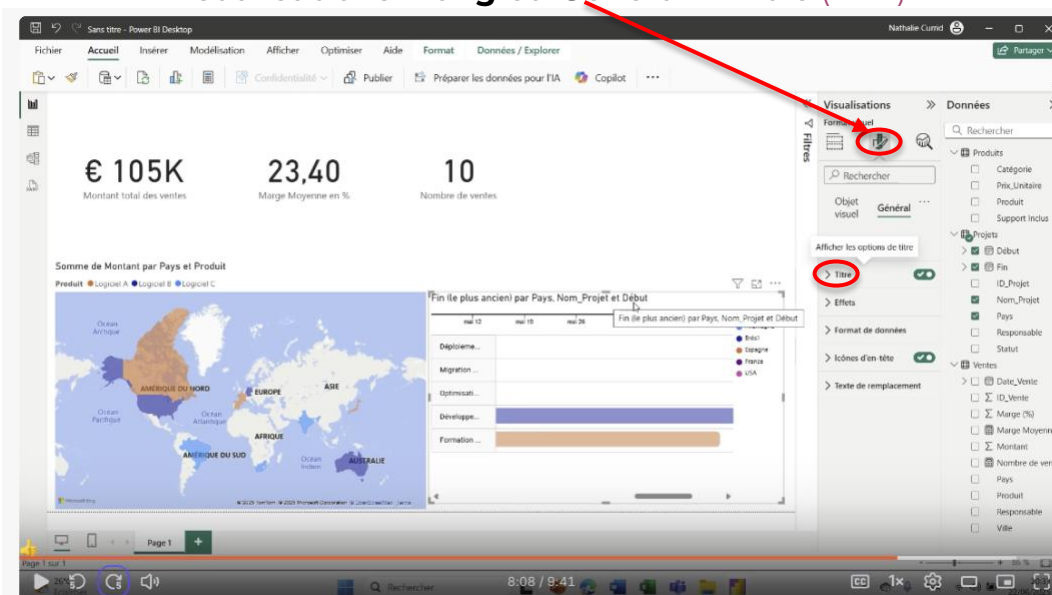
Sans titre - Power BI Desktop

Nathalie Cumd

Fichier Accueil Insérer Modélisation Afficher Optimiser Aide Format Données / Explorer

Partager

Confidentialité Publier Préparer les données pour l'IA Copilot ···

€ 105K
Montant total des ventes

23,40
Marge Moyenne en %

10
Nombre de ventes

Somme de Montant par Pays et Produit
Produit ● Logiciel A ● Logiciel B ● Logiciel C

Océan Arctique
AMÉRIQUE DU NORD
EUROPE
ASIE
Océan Pacifique
Océan Atlantique
AFRIQUE
AMÉRIQUE DU SUD
Océan Indien
AUSTRALIE

Fin (le plus ancien) par Pays, Nom_Projet et Début
Fin (le plus ancien) par Pays, Nom_Projet et Début

mai 12 mai 19 mai 26

Déploieme...
Migration ...
Optimisati...
Développe...
Formation ...

● Brésil
● Espagne
● France
● USA

Filtres

Visualisations
Format visuel
Rechercher
Objet visuel Général ···
Afficher les options de titre
> Titre
> Effets
> Format de données
> Icônes d'en-tête
> Texte de remplacement

Données
Rechercher
Produits
Catégorie
Prix_Unitaire
Produit
Support Inclus
Projets
Début
Fin
ID_Projet
Nom_Projet
Pays
Responsable
Statut
Ventes
Date_Vente
Σ ID_Vente
Σ Marge (%)
Marge Moyenne
Σ Montant
Nombre de ve
Pays
Produit
Responsable
Ville

Page 1
Page 1 sur 1

8:08 / 9:41
Rechercher
1x